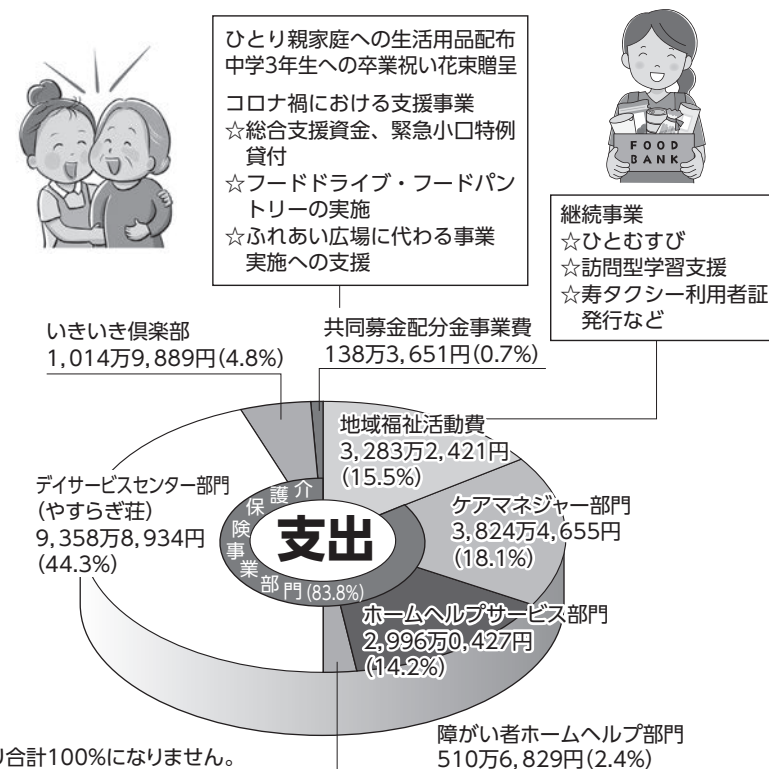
ひとり親家庭への生活用品配布
中学3年生への卒業祝い花束贈呈

コロナ禍における支援事業
☆総合支援資金、緊急小口特例貸付
☆フードドライブ・フードパントリーの実施
☆ふれあい広場に代わる事業実施への支援

FOOD BANK

継続事業
☆ひとむすび
☆訪問型学習支援
☆寿タクシー利用者証発行など

いきいき倶楽部
1,014万9,889円(4.8%)

共同募金配分金事業費
138万3,651円(0.7%)

地域福祉活動費
3,283万2,421円
(15.5%)

デイサービスセンター部門
(やすらぎ荘)
9,358万8,934円
(44.3%)

介護保険事業部門(83.8%)

支出

ケアマネジャー部門
3,824万4,655円
(18.1%)

ホームヘルプサービス部門
2,996万0,427円
(14.2%)

障がい者ホームヘルプ部門
510万6,829円(2.4%)

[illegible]り合計100%になりません。